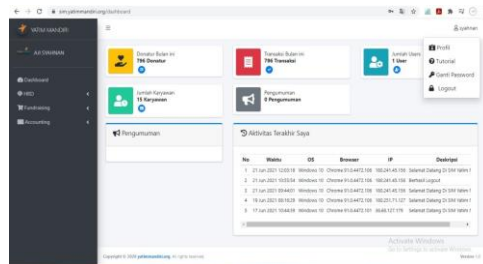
sim.yatimmandiri.org/dashboard

YATIM MANDIRI

AJI SYAHNAN

Dashboard
HRD
Fundraising
Accounting

syahnan

Donatur Bulan ini
786 Donatur

Transaksi Bulan ini
786 Transaksi

Jumlah Users
1 User

Profil
Tutorial
Ganti Password
Logout

Jumlah Karyawan
15 Karyawan

Pengumuman
0 Pengumuman

Pengumuman

Aktivitas Terakhir Saya

| No | Waktu | OS | Browser | IP | Deskripsi |
|---|---|---|---|---|---|
| 1 | 21 Jun 2021 12:03:18 | Windows 10 | Chrome 91.0.4472.106 | 180.241.45.156 | Selamat Datang Di SIM Yatim I |
| 2 | 21 Jun 2021 10:53:54 | Windows 10 | Chrome 91.0.4472.106 | 180.241.45.156 | Berhasil Logout |
| 3 | 21 Jun 2021 09:44:01 | Windows 10 | Chrome 91.0.4472.106 | 180.241.45.156 | Selamat Datang Di SIM Yatim I |
| 4 | 18 Jun 2021 08:16:25 | Windows 10 | Chrome 91.0.4472.101 | 180.251.11.137 | Selamat Datang Di SIM Yatim I |
| 5 | 17 Jun 2021 10:44:39 | Windows 10 | Chrome 91.0.4472.101 | 36.68.127.179 | Selamat Datang Di SIM Yatim I |

Activate Windows
Go to Settings to activate Windows.

Copyright © 2020 yatimmandiri.org. All rights reserved.

Version 1.0